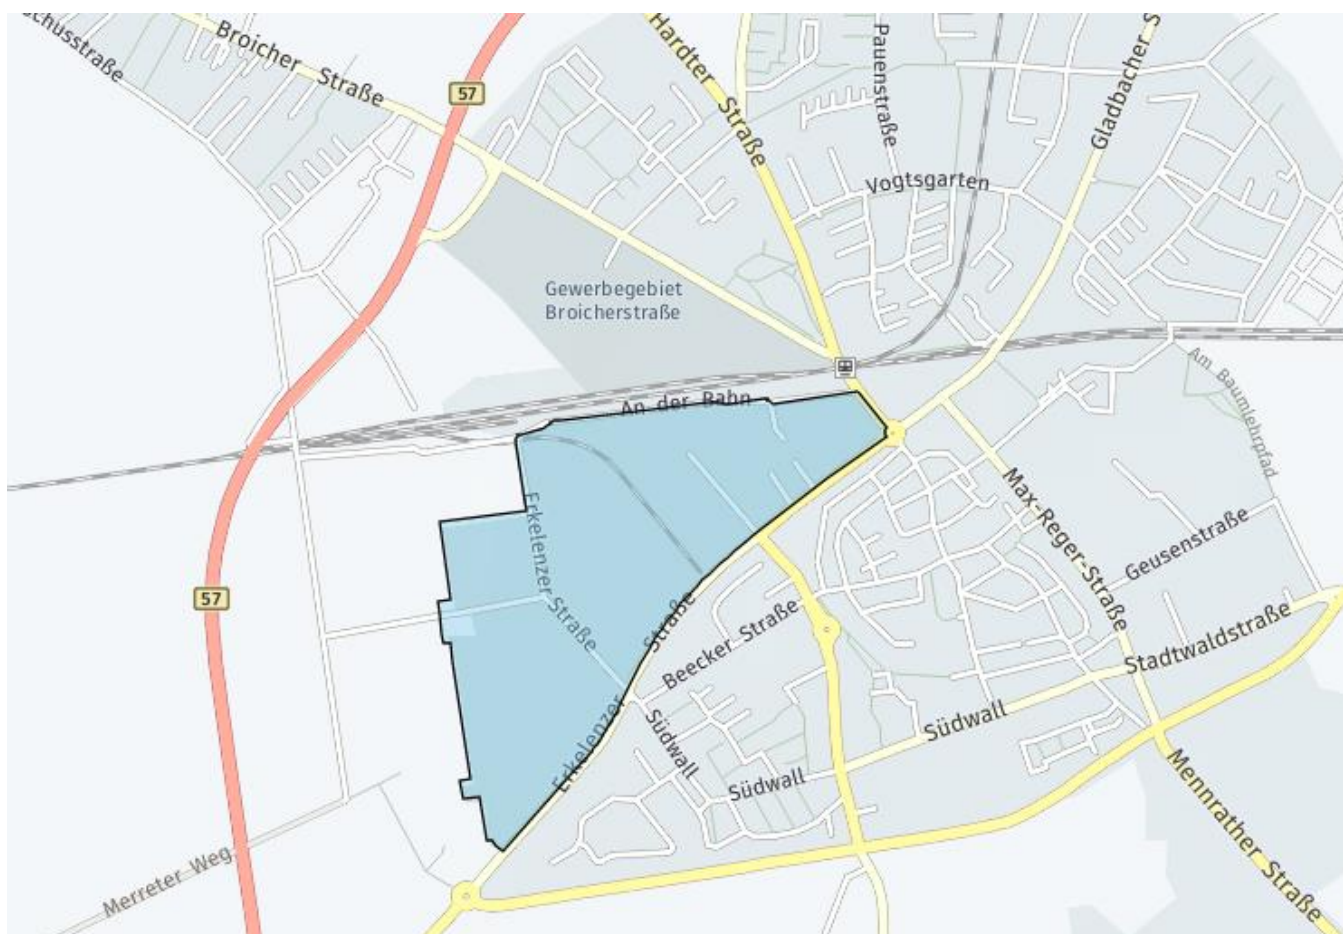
chusstraße
Broicher Straße
57
Hardter Straße
Pauenstraße
Gladbacher S
Vogtsgarten
Gewerbegebiet Broicherstraße
Am Baumlehrpfad
An der Bahn
Erkelenzer Straße
Max-Reger-Straße
Geusenstraße
57
Beecker Straße
Stadtwaldstraße
Erkelenzer Straße
Südwall
Südwall
Südwall
Mennrather Straße
Merreter Weg